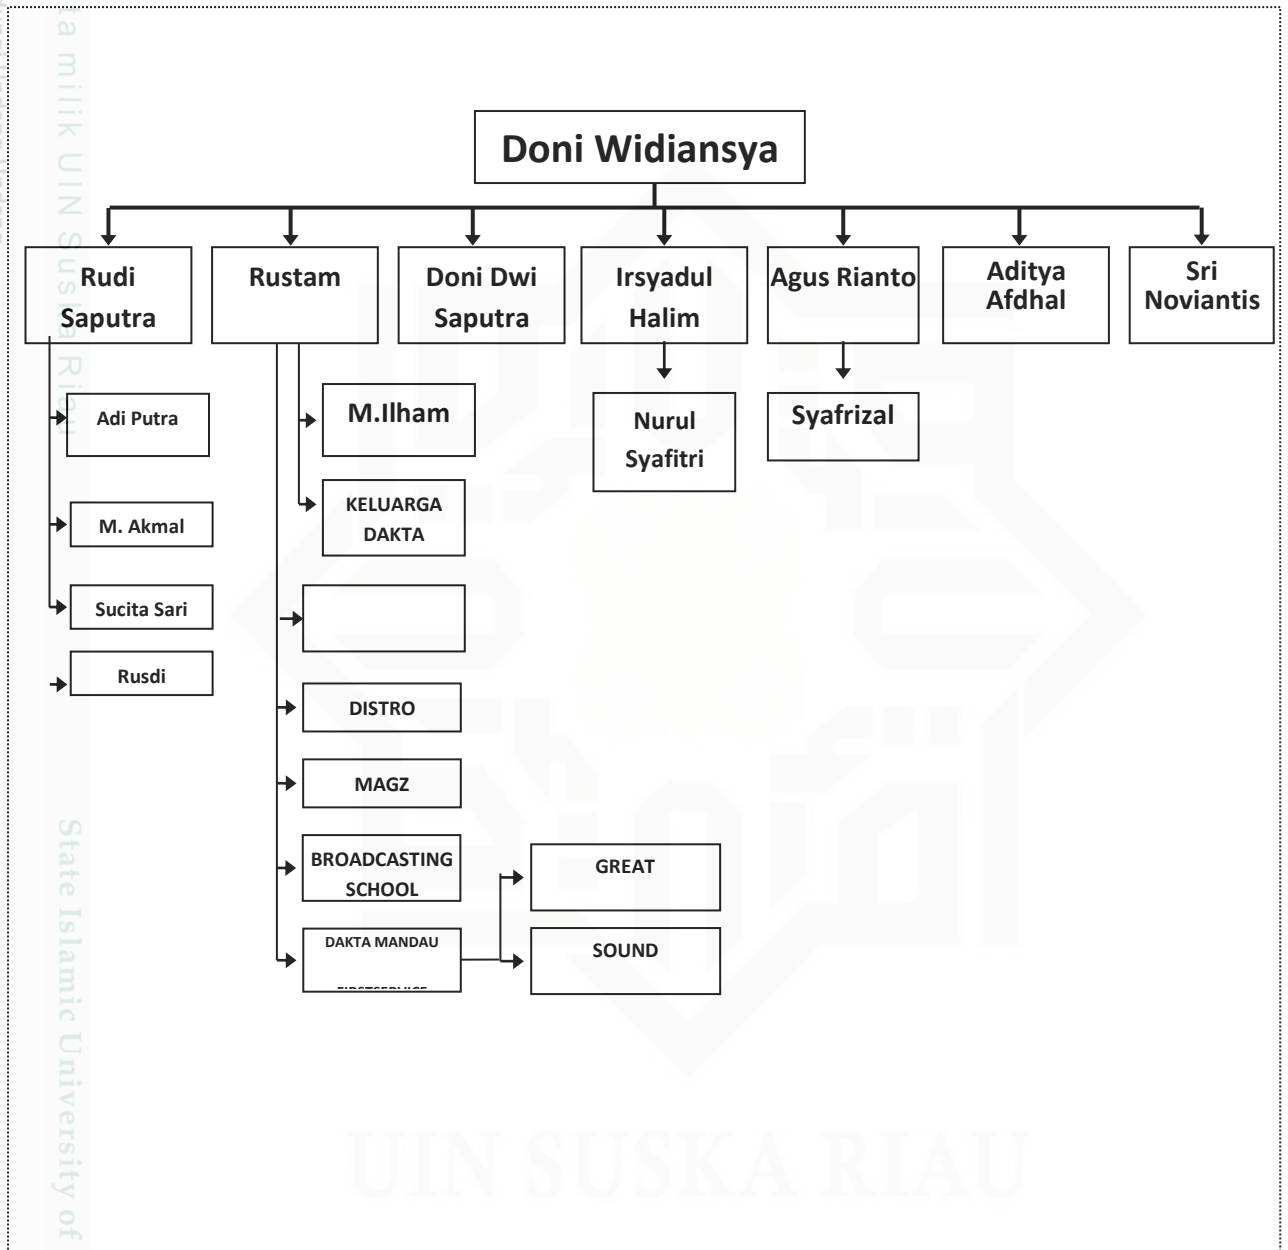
a milik UIN Suska Riau

Doni Widiansya

Rudi Saputra

Rustam

Doni Dwi Saputra

Irsyadul Halim

Agus Rianto

Aditya Afdhal

Sri Noviantis

Adi Putra

M. Akmal

Sucita Sari

Rusdi

M.Ilham

KELUARGA DAKTA

DISTRO

MAGZ

BROADCASTING SCHOOL

DAKTA MANDAU

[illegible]

Nurul Syafitri

Syafrizal

GREAT

SOUND

State Islamic University of

UIN SUSKA RIAU